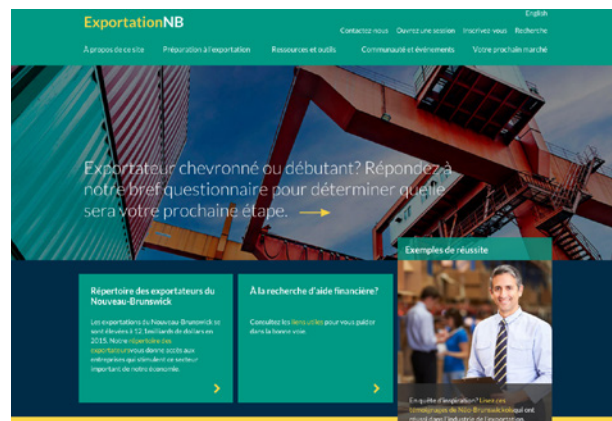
ExportationNB

English

Contactez-nous Ouvrez une session Inscrivez-vous Recherche

À propos de ce site Préparation à l'exportation Ressources et outils Communauté et événements Votre prochain marché

Exportateur chevronné ou débutant? Répondez à notre bref questionnaire pour déterminer quelle sera votre prochaine étape.

Répertoire des exportateurs du Nouveau-Brunswick

Les exportations du Nouveau-Brunswick se sont élevées à 12,1 milliards de dollars en 2015. Notre répertoire des exportateurs vous donne accès aux entreprises qui stimulent ce secteur important de notre économie.

À la recherche d'aide financière?

Consultez les liens utiles pour vous guider dans la bonne voie.

Exemples de réussite

En quête d'inspiration? Lisez ces témoignages de Néo-Brunswickois qui ont réussi dans l'industrie de l'exportation.